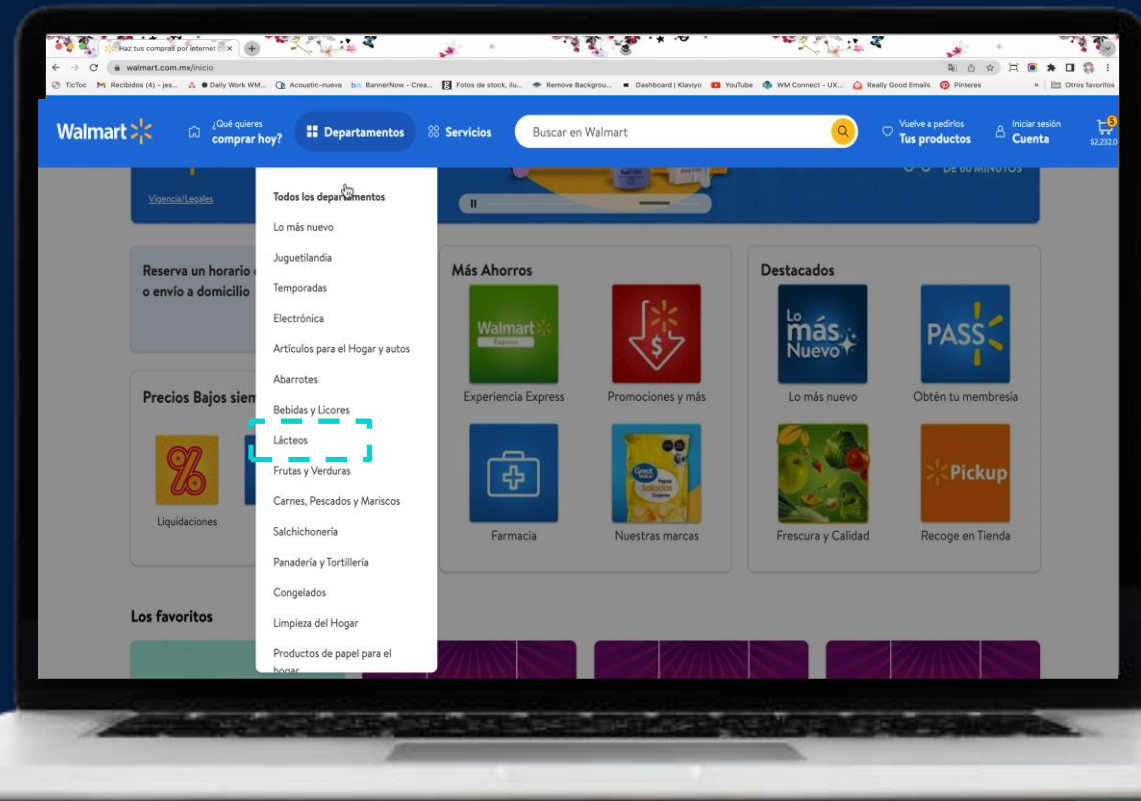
Haz tus compras por internet

walmart.com.mx/inicio

TicToc Recibidos (4) - jes... Daily Work WM... Acoustic-nueva BannerNow - Crea... Fotos de stock, ilu... Remove Backgrou... Dashboard | Klaviyo YouTube WM Connect - UX... Really Good Emails Pinteres Otros favoritos

Walmart ¿Qué quieres comprar hoy? Departamentos Servicios Buscar en Walmart Vuelve a pedirlos Tus productos Iniciar sesión Cuenta 5 $2,232.0

Vigencia/Legales

DE 60 MINUTOS

Todos los departamentos
Lo más nuevo
Juguetilandia
Temporadas
Electrónica
Artículos para el Hogar y autos
Abarrotes
Bebidas y Licores
Lácteos
Frutas y Verduras
Carnes, Pescados y Mariscos
Salchichonería
Panadería y Tortillería
Congelados
Limpieza del Hogar
Productos de papel para el hogar

Reserva un horario o envío a domicilio

Más Ahorros

Walmart Express
Experiencia Express

Promociones y más

Destacados

Lo más Nuevo
Lo más nuevo

PASS
Obtén tu membresía

Precios Bajos siem

Liquidaciones

Farmacia

Great Value
Nuestras marcas

Frescura y Calidad

Pickup
Recoge en Tienda

Los favoritos